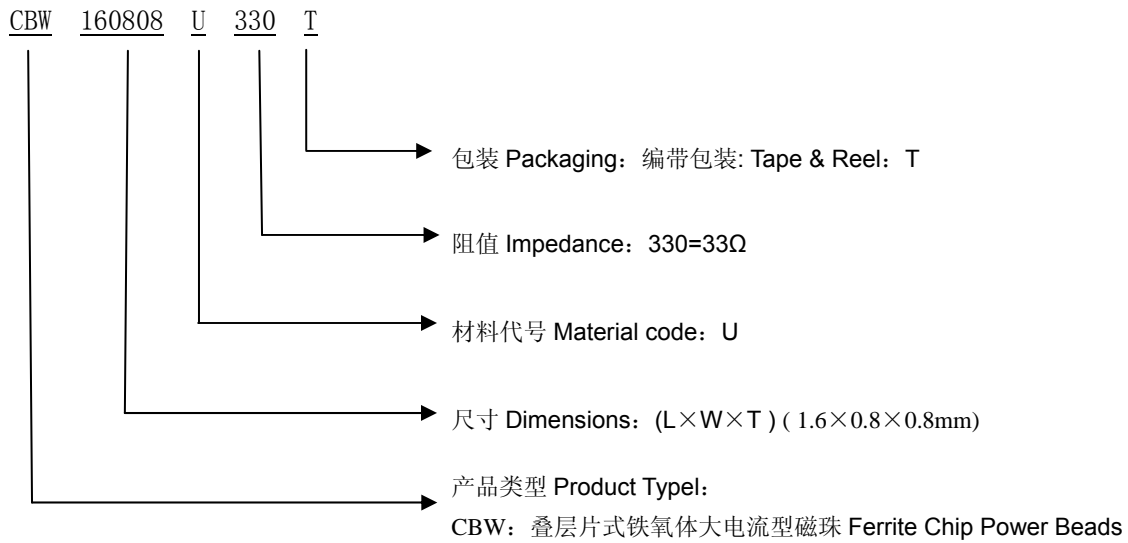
CBW 160808 U 330 T

包装 Packaging：编带包装: Tape & Reel：T

阻值 Impedance：330=33Ω

材料代号 Material code：U

尺寸 Dimensions：(L×W×T ) ( 1.6×0.8×0.8mm)

产品类型 Product Typel：
CBW：叠层片式铁氧体大电流型磁珠 Ferrite Chip Power Beads